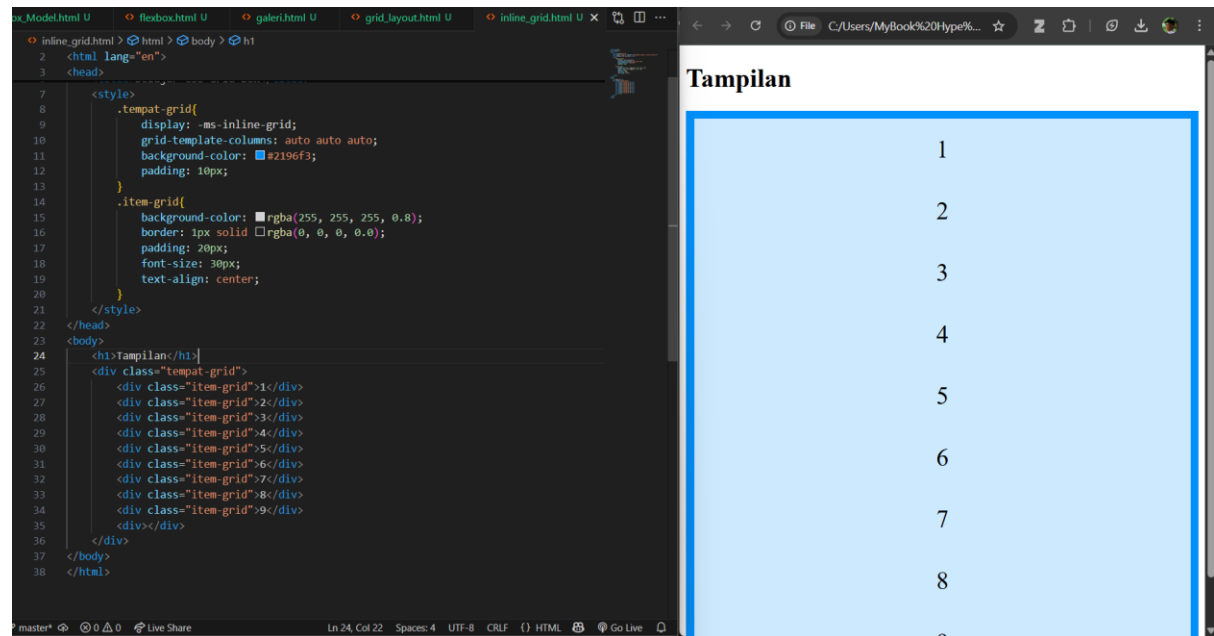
ox_Model.html U | flexbox.html U | galeri.html U | grid_layout.html U | inline_grid.html U ×

inline_grid.html > html > body > h1

2 <html lang="en">
3 <head>
7 <style>
8 .tempat-grid{
9 display: -ms-inline-grid;
10 grid-template-columns: auto auto auto;
11 background-color: #2196f3;
12 padding: 10px;
13 }
14 .item-grid{
15 background-color: rgba(255, 255, 255, 0.8);
16 border: 1px solid rgba(0, 0, 0, 0.0);
17 padding: 20px;
18 font-size: 30px;
19 text-align: center;
20 }
21 </style>
22 </head>
23 <body>
24 <h1>Tampilan</h1>
25 <div class="tempat-grid">
26 <div class="item-grid">1</div>
27 <div class="item-grid">2</div>
28 <div class="item-grid">3</div>
29 <div class="item-grid">4</div>
30 <div class="item-grid">5</div>
31 <div class="item-grid">6</div>
32 <div class="item-grid">7</div>
33 <div class="item-grid">8</div>
34 <div class="item-grid">9</div>
35 <div></div>
36 </div>
37 </body>
38 </html>

master* ⊗ 0 ⚠ 0 Live Share Ln 24, Col 22 Spaces: 4 UTF-8 CRLF {} HTML Go Live

File C:/Users/MyBook%20Hype%...

Tampilan

1

2

3

4

5

6

7

8